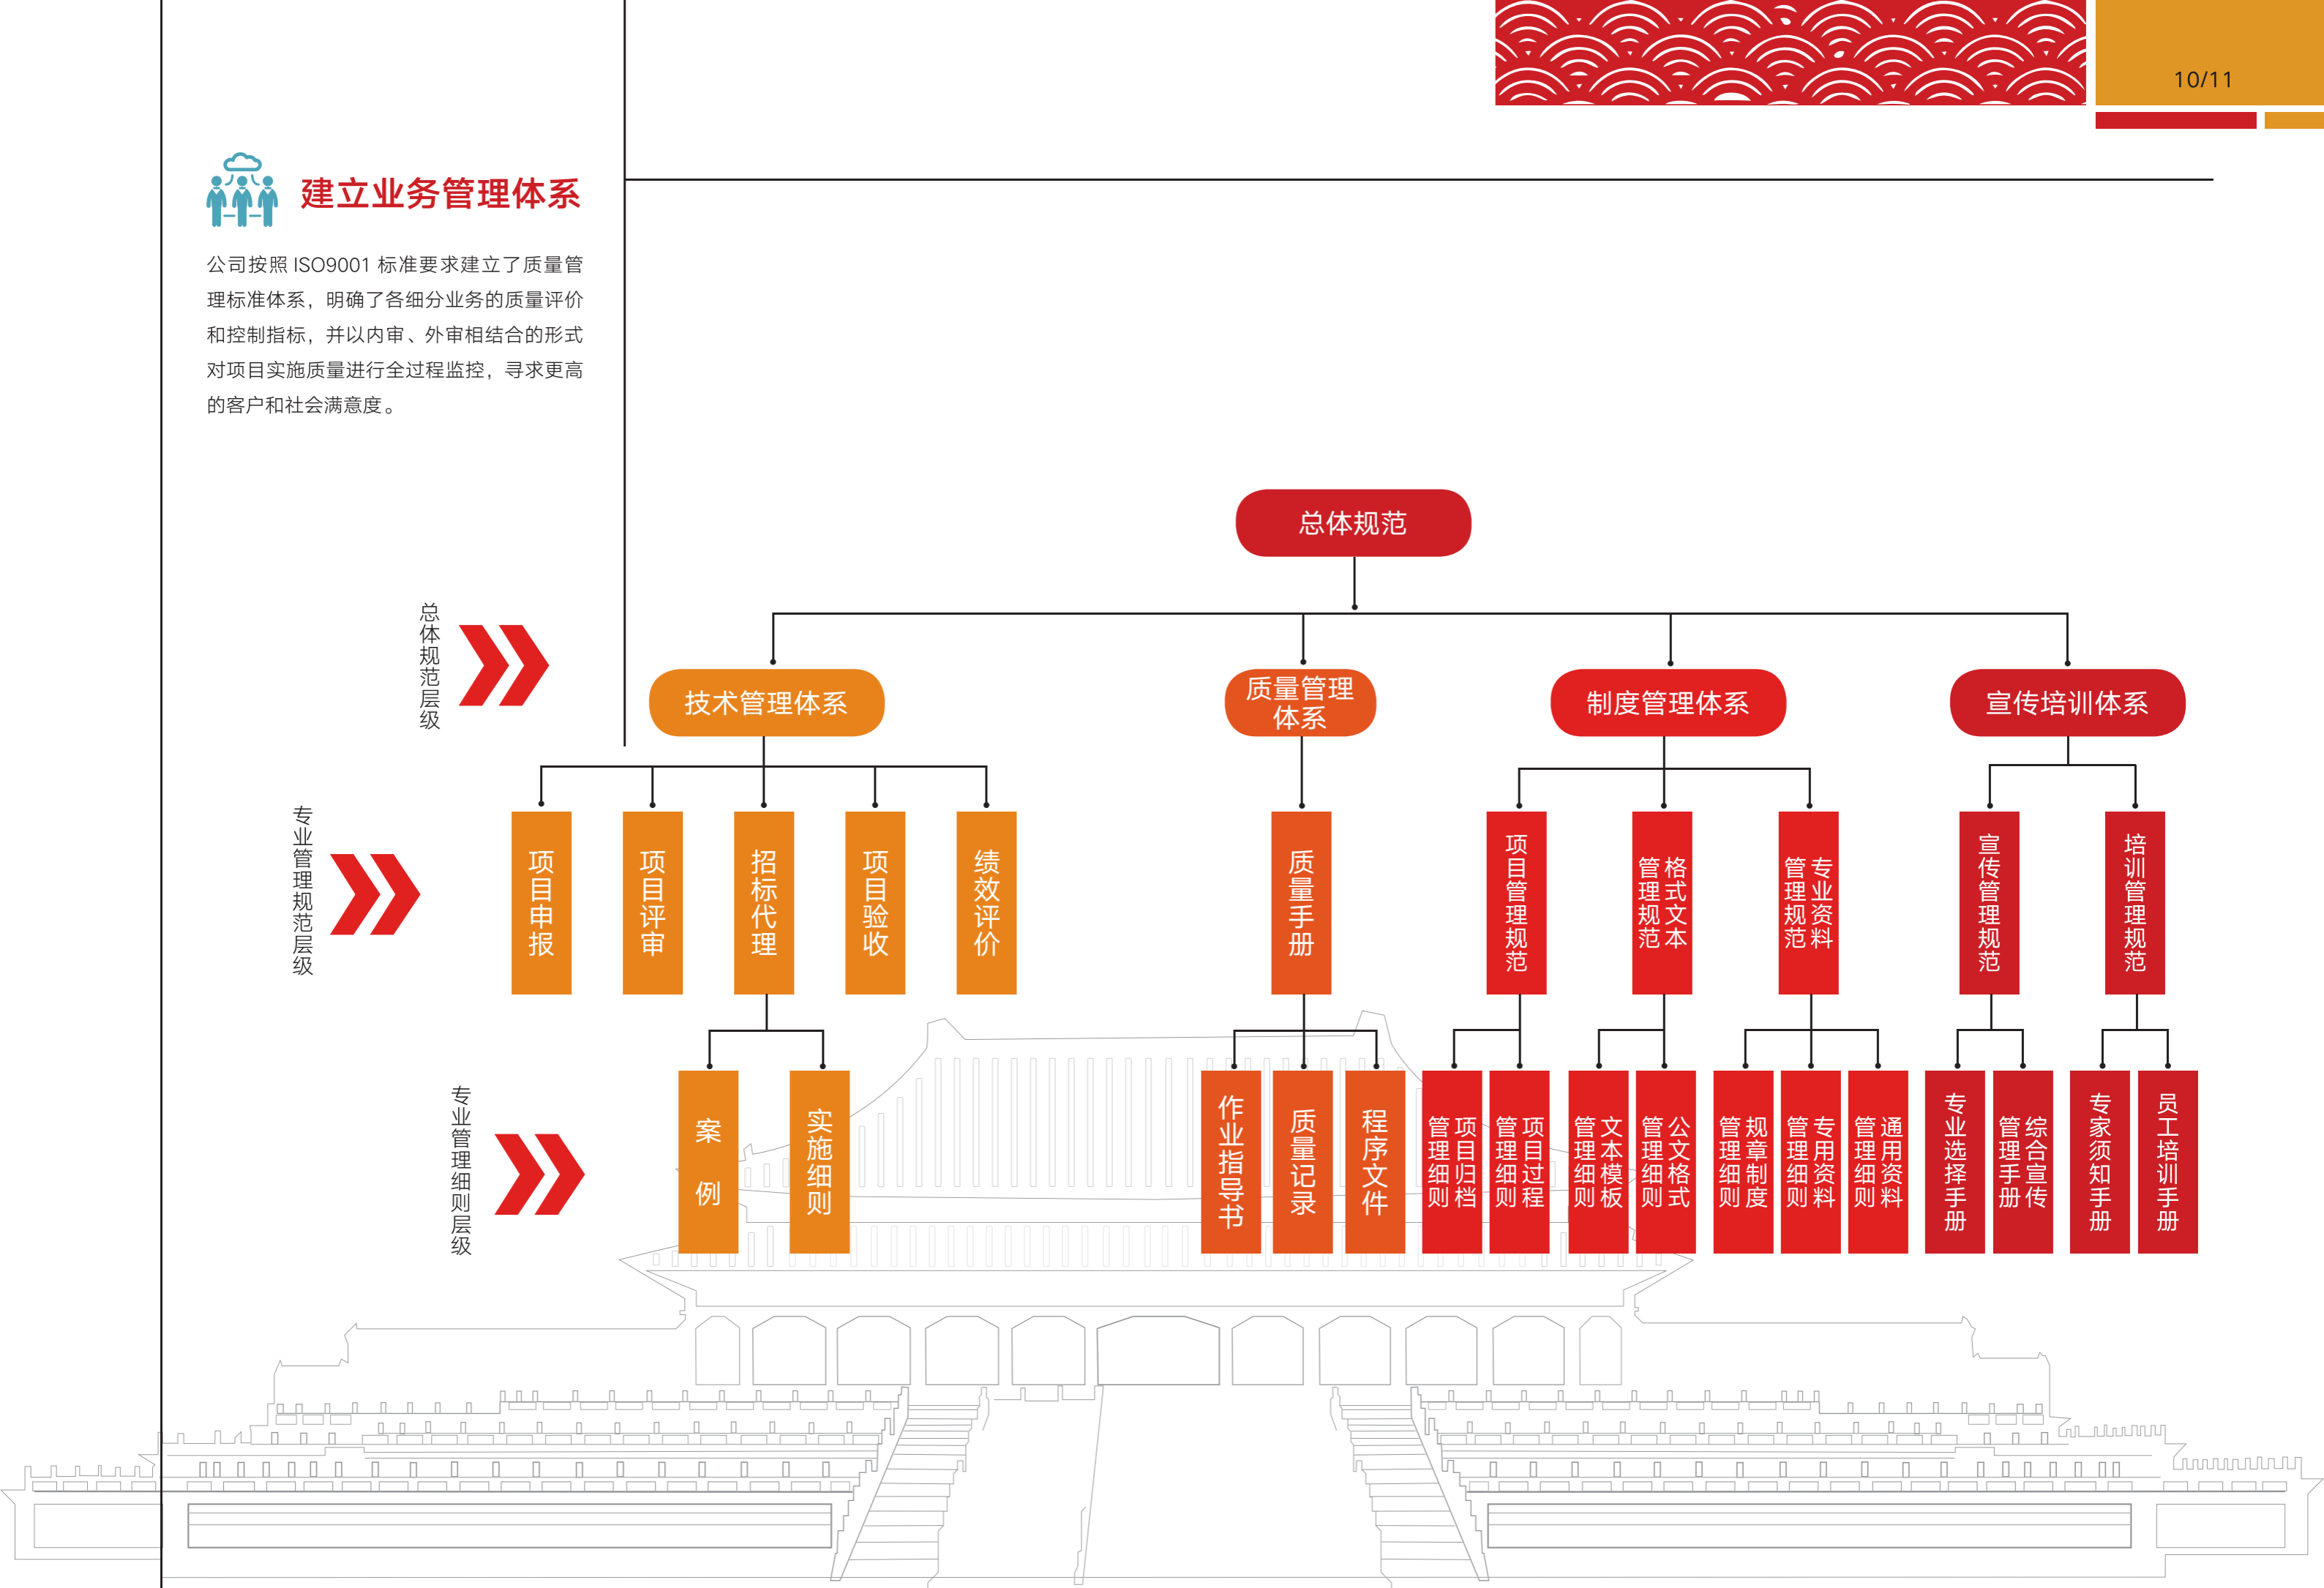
10/11

建立业务管理体系

公司按照 ISO9001 标准要求建立了质量管理标准体系，明确了各细分业务的质量评价和控制指标，并以内审、外审相结合的形式对项目实施质量进行全过程监控，寻求更高的客户和社会满意度。

总体规范层级

专业管理规范层级

专业管理细则层级

总体规范

技术管理体系

质量管理体系

制度管理体系

宣传培训体系

项目申报

项目评审

招标代理

项目验收

绩效评价

质量手册

项目管理规范

格式文本管理规范

专业资料管理规范

宣传管理规范

培训管理规范

案例

实施细则

作业指导书

质量记录

程序文件

项目归档管理细则

项目过程管理细则

文本模板管理细则

公文格式管理细则

规章制度管理细则

专用资料管理细则

通用资料管理细则

专业选择手册

综合宣传管理手册

专家须知手册

员工培训手册